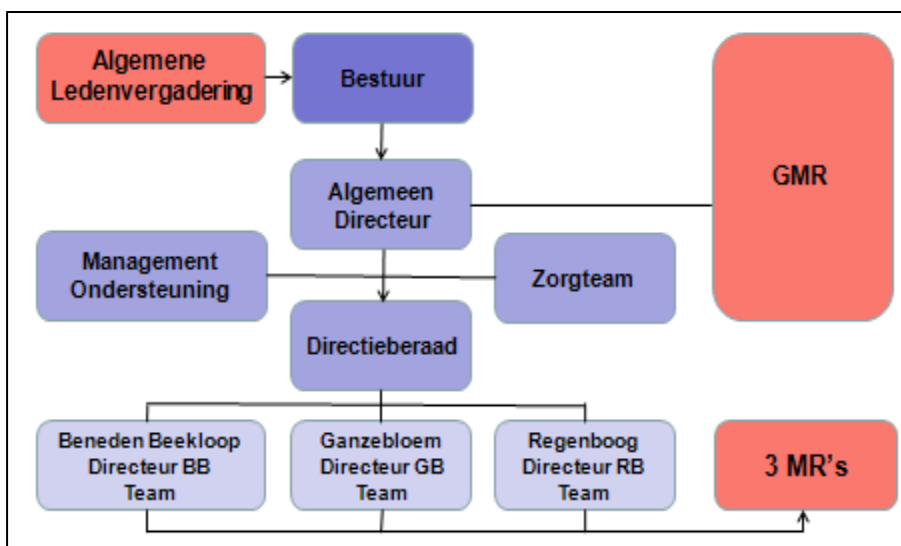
Algemene Ledenvergadering

Bestuur

GMR

Algemeen Directeur

Management Ondersteuning

Zorgteam

Directieberaad

Beneden Beekloop
Directeur BB
Team

Ganzebloem
Directeur GB
Team

Regenboog
Directeur RB
Team

3 MR’s